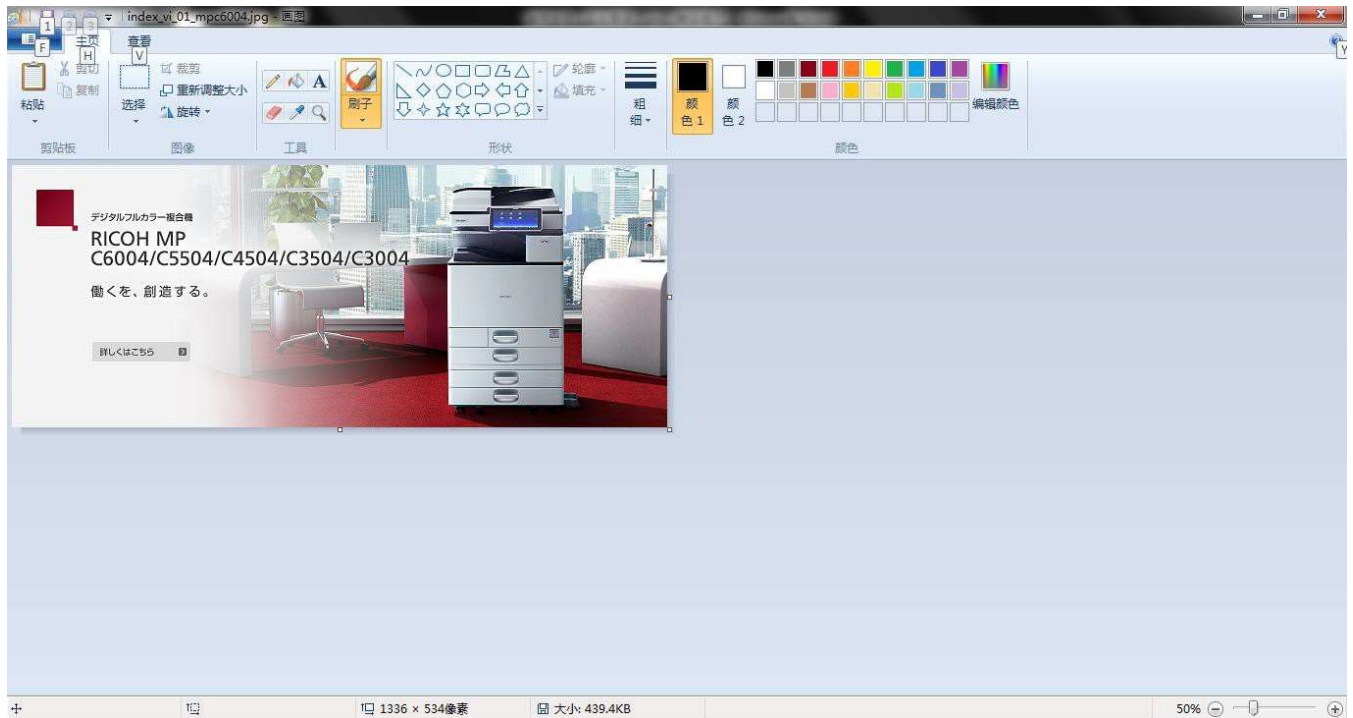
1 2 3 index_vi_01_mpc6004.jpg - 画图

F 主页 H 查看 V

粘贴 剪切 复制 剪贴板

选择 裁剪 重新调整大小 旋转 图像

工具

刷子

轮廓 填充 形状

粗细

颜色 1 颜色 2 编辑颜色 颜色

デジタルフルカラー複合機
RICOH MP C6004/C5504/C4504/C3504/C3004
働くを、創造する。

詳しくはこちら

1336 × 534像素 大小: 439.4KB 50%